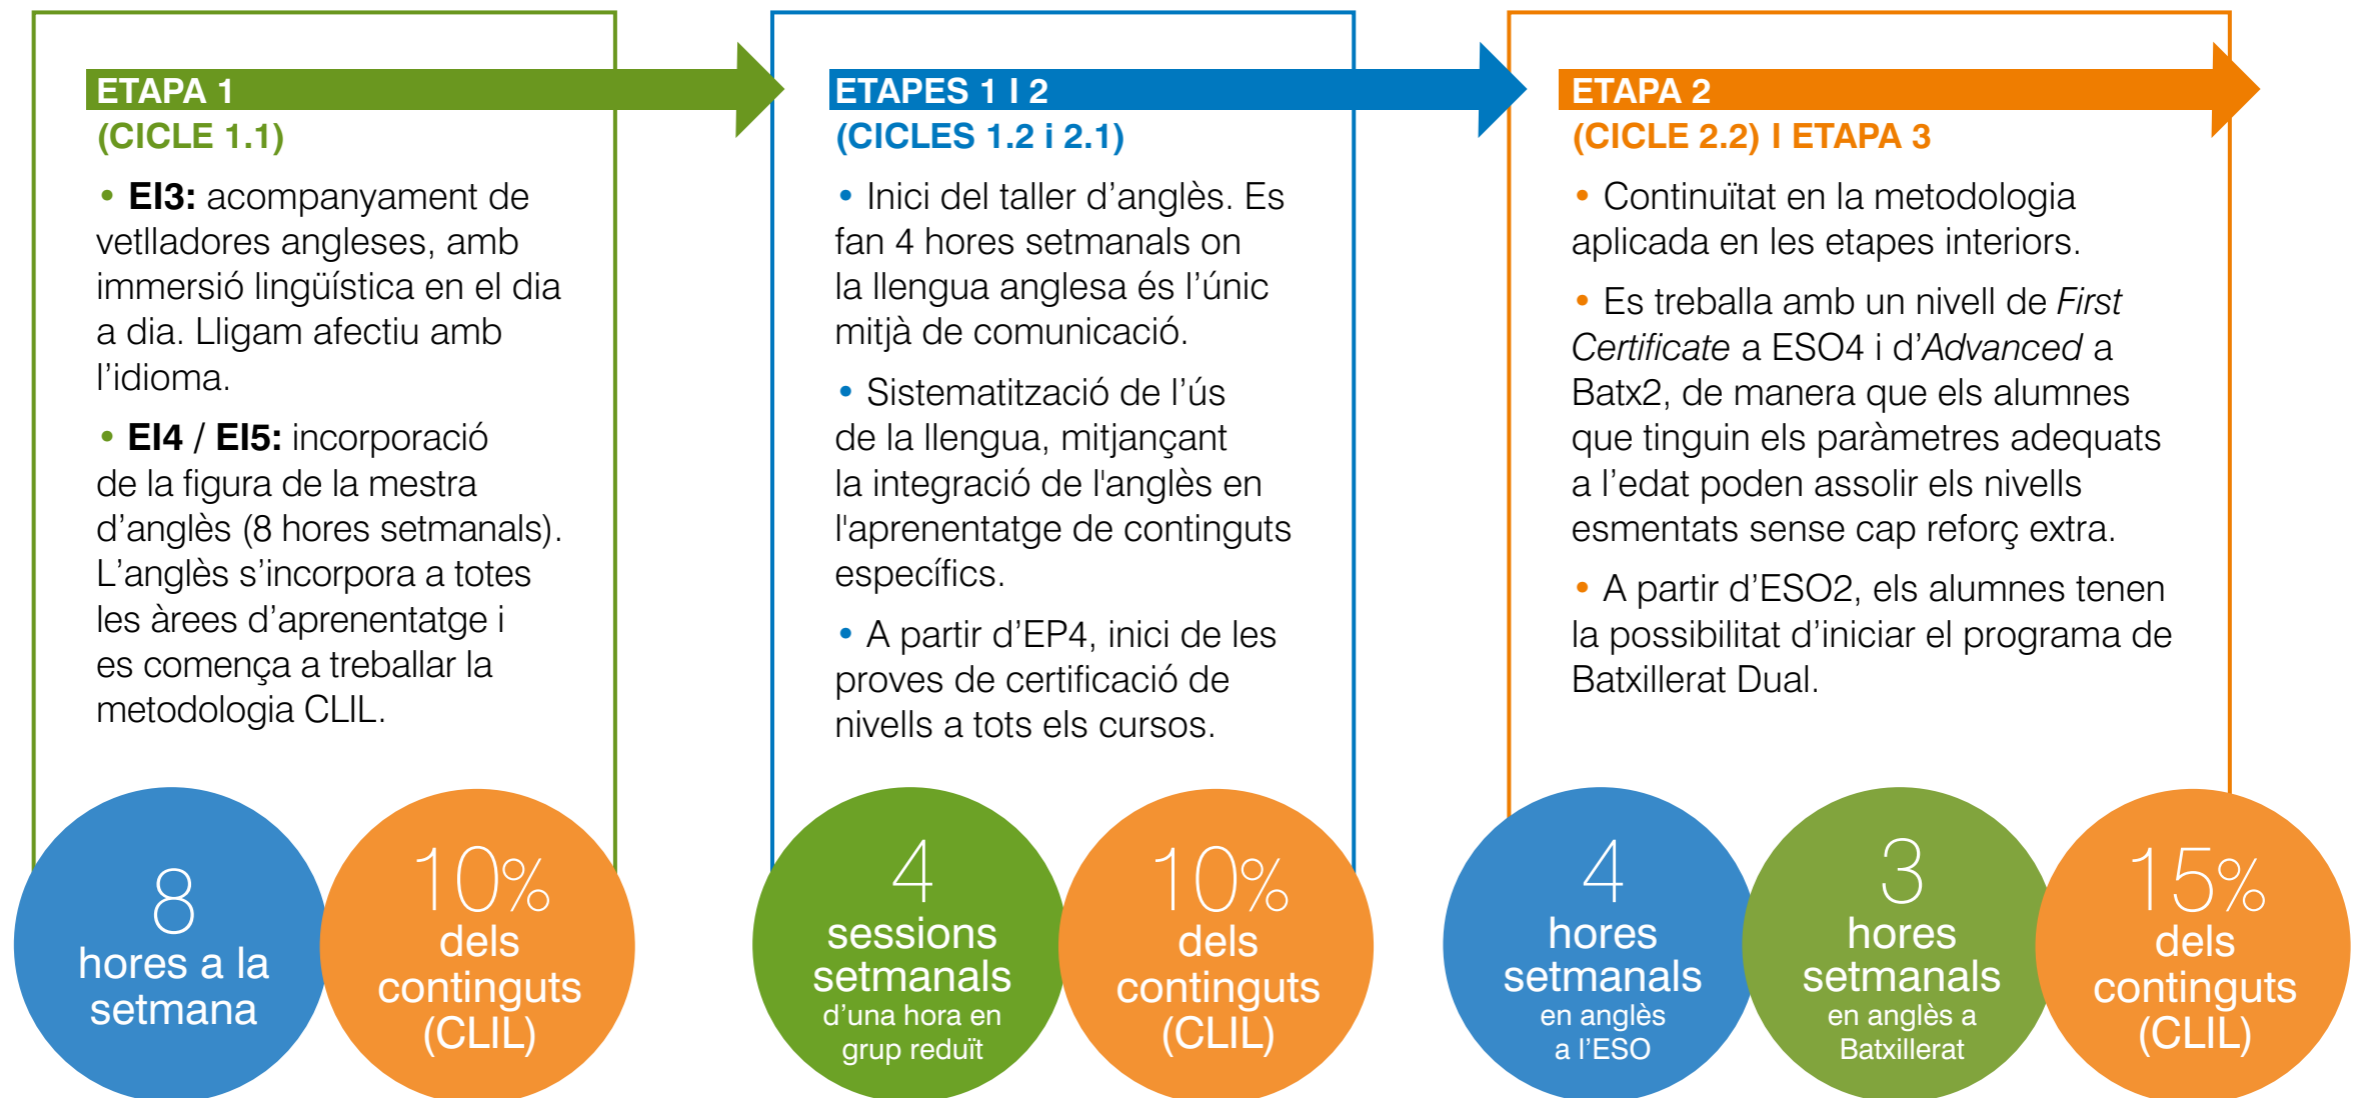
ETAPA 1
(CICLE 1.1)

• EI3: acompanyament de vetlladores angleses, amb immersió lingüística en el dia a dia. Lligam afectiu amb l'idioma.

• EI4 / EI5: incorporació de la figura de la mestra d'anglès (8 hores setmanals). L'anglès s'incorpora a totes les àrees d'aprenentatge i es comença a treballar la metodologia CLIL.

8
hores a la setmana

10%
dels continguts (CLIL)

ETAPES 1 I 2
(CICLES 1.2 i 2.1)

• Inici del taller d'anglès. Es fan 4 hores setmanals on la llengua anglesa és l'únic mitjà de comunicació.

• Sistematització de l'ús de la llengua, mitjançant la integració de l'anglès en l'aprenentatge de continguts específics.

• A partir d'EP4, inici de les proves de certificació de nivells a tots els cursos.

4
sessions setmanals
d'una hora en grup reduït

10%
dels continguts (CLIL)

ETAPA 2
(CICLE 2.2) I ETAPA 3

• Continuïtat en la metodologia aplicada en les etapes interiors.

• Es treballa amb un nivell de First Certificate a ESO4 i d'Advanced a Batx2, de manera que els alumnes que tinguin els paràmetres adequats a l'edat poden assolir els nivells esmentats sense cap reforç extra.

• A partir d'ESO2, els alumnes tenen la possibilitat d'iniciar el programa de Batxillerat Dual.

4
hores setmanals
en anglès a l'ESO

3
hores setmanals
en anglès a Batxillerat

15%
dels continguts (CLIL)